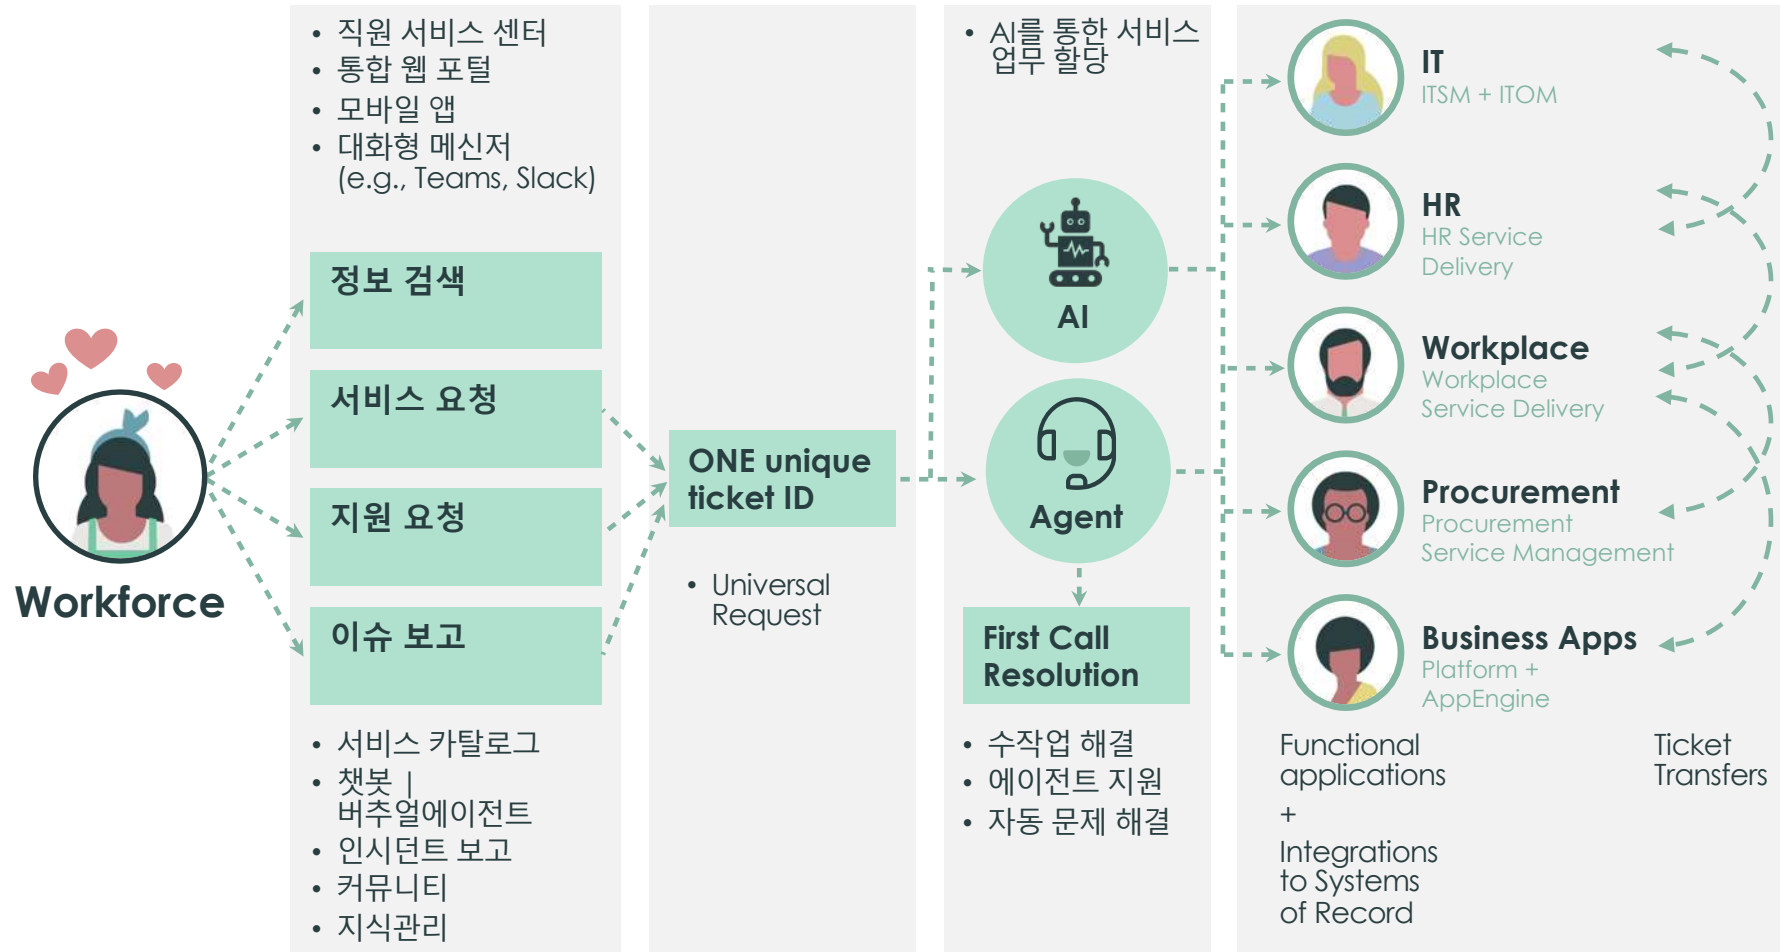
Workforce

• 직원 서비스 센터
• 통합 웹 포털
• 모바일 앱
• 대화형 메신저 (e.g., Teams, Slack)

정보 검색

서비스 요청

지원 요청

이슈 보고

• 서비스 카탈로그
• 챗봇 | 버추얼에이전트
• 인시던트 보고
• 커뮤니티
• 지식관리

ONE unique ticket ID

• Universal Request

• AI를 통한 서비스 업무 할당

AI

Agent

First Call Resolution

• 수작업 해결
• 에이전트 지원
• 자동 문제 해결

IT
ITSM + ITOM

HR
HR Service Delivery

Workplace
Workplace Service Delivery

Procurement
Procurement Service Management

Business Apps
Platform + AppEngine

Functional applications
+
Integrations to Systems of Record

Ticket Transfers